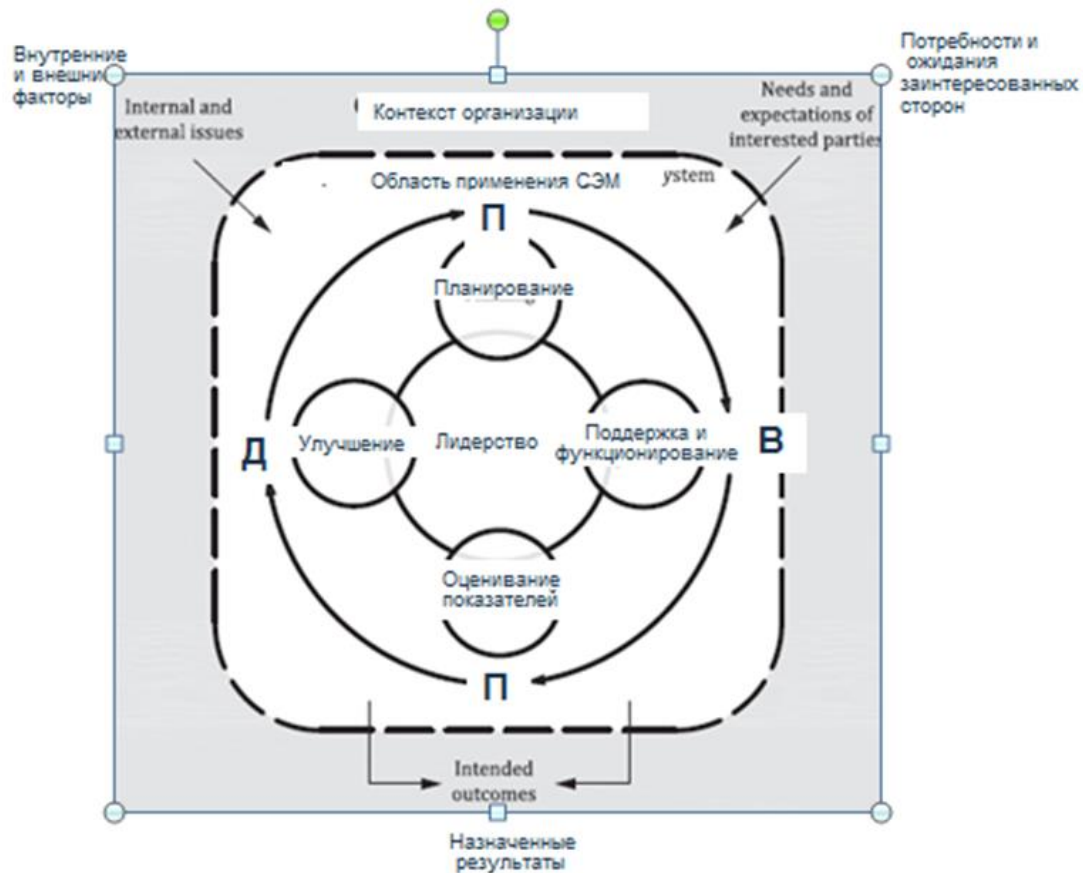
Внутренние и внешни факторы

Internal and external issues

Контекст организации

Needs and expectations of interested parties

Потребности и ожидания заинтересованных сторон

Область применения СЭМ

ystem

П

Планирование

Д

Улучшение

Лидерство

Поддержка и функционирование

В

Оценивание показателей

П

Intended outcomes

Назначенные результаты